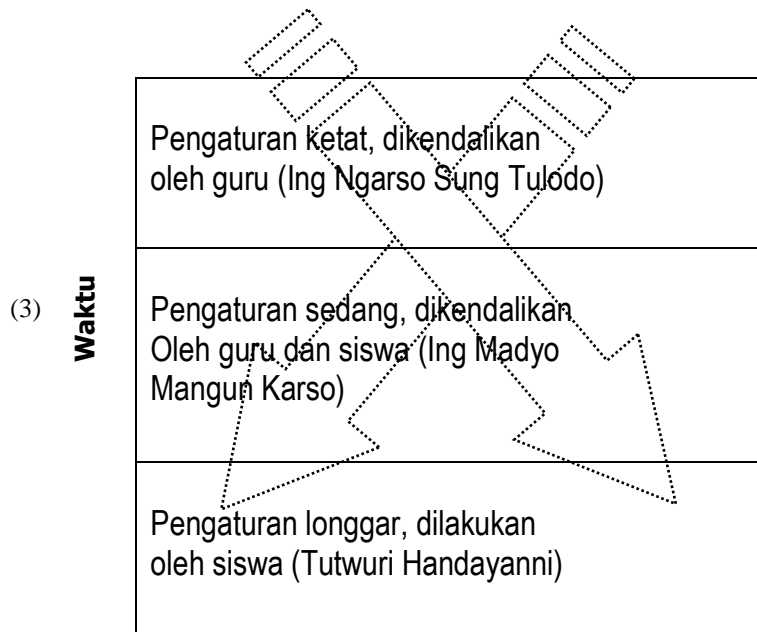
Pengaturan ketat, dikendalikan oleh guru (Ing Ngarso Sung Tulodo)

(3)

Waktu

Pengaturan sedang, dikendalikan Oleh guru dan siswa (Ing Madyo Mangun Karso)

Pengaturan longgar, dilakukan oleh siswa (Tutwuri Handayanni)